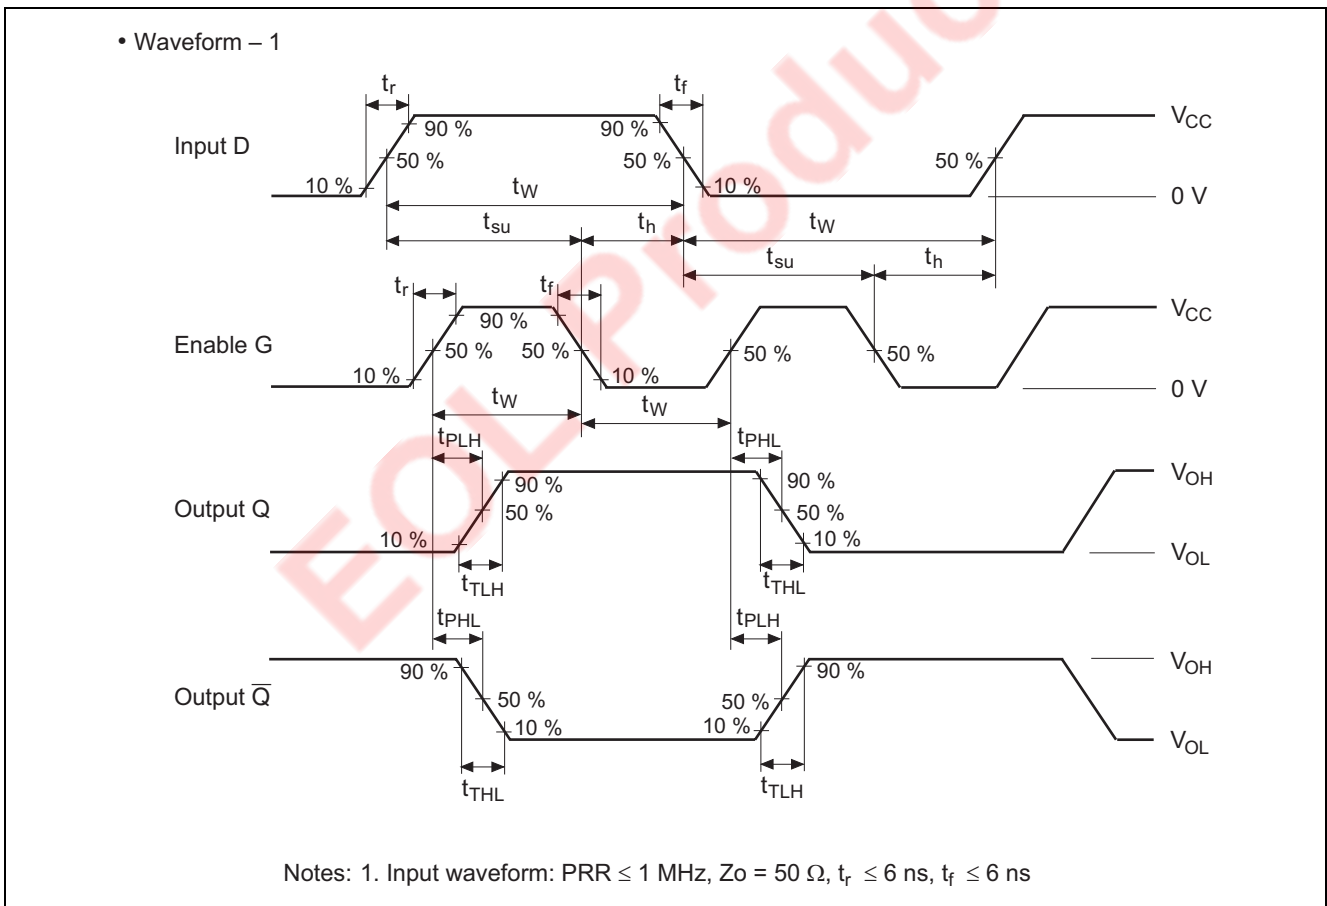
• Waveform – 1

$t_r$ $t_f$

Input D

90 % 90 %

50 % 50 % 50 %

10 % 10 %

$V_{CC}$

0 V

$t_W$ $t_W$

$t_{su}$ $t_h$ $t_{su}$ $t_h$

$t_r$ $t_f$

Enable G

90 %

50 % 50 % 50 % 50 %

10 % 10 %

$V_{CC}$

0 V

$t_W$ $t_W$

$t_{PLH}$ $t_{PHL}$

Output Q

90 % 90 %

50 % 50 %

10 % 10 %

$V_{OH}$

$V_{OL}$

$t_{TLH}$ $t_{THL}$

$t_{PHL}$ $t_{PLH}$

Output $\overline{Q}$

90 % 90 %

50 % 50 %

10 % 10 %

$V_{OH}$

$V_{OL}$

$t_{THL}$ $t_{TLH}$

EOL Produc

Notes: 1. Input waveform: PRR $\leq$ 1 MHz, Zo = 50 $\Omega$, $t_r$ $\leq$ 6 ns, $t_f$ $\leq$ 6 ns